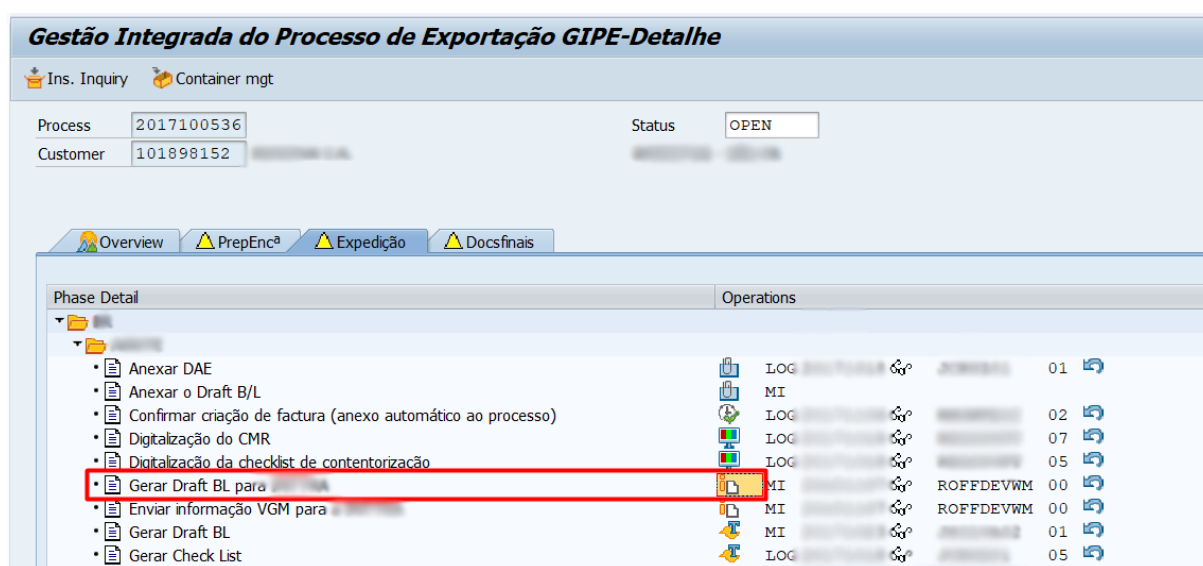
Gestão Integrada do Processo de Exportação GIPE-Detalhe

Ins. Inquiry   Container mgt

Process 2017100536
Customer 101898152 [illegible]

Status OPEN
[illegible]

Overview   PrepEncª   Expedição   Docsfinais

| Phase Detail | Operations |
|---|---|
| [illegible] | |
| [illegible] | |
| Anexar DAE | LOG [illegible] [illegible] 01 |
| Anexar o Draft B/L | MI |
| Confirmar criação de factura (anexo automático ao processo) | LOG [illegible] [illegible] 02 |
| Digitalização do CMR | LOG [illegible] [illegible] 07 |
| Digitalização da checklist de contentorização | LOG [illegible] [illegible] 05 |
| Gerar Draft BL para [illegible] | MI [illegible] ROFFDEVWM 00 |
| Enviar informação VGM para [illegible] | MI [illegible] ROFFDEVWM 00 |
| Gerar Draft BL | MI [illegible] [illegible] 01 |
| Gerar Check List | LOG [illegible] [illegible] 05 |